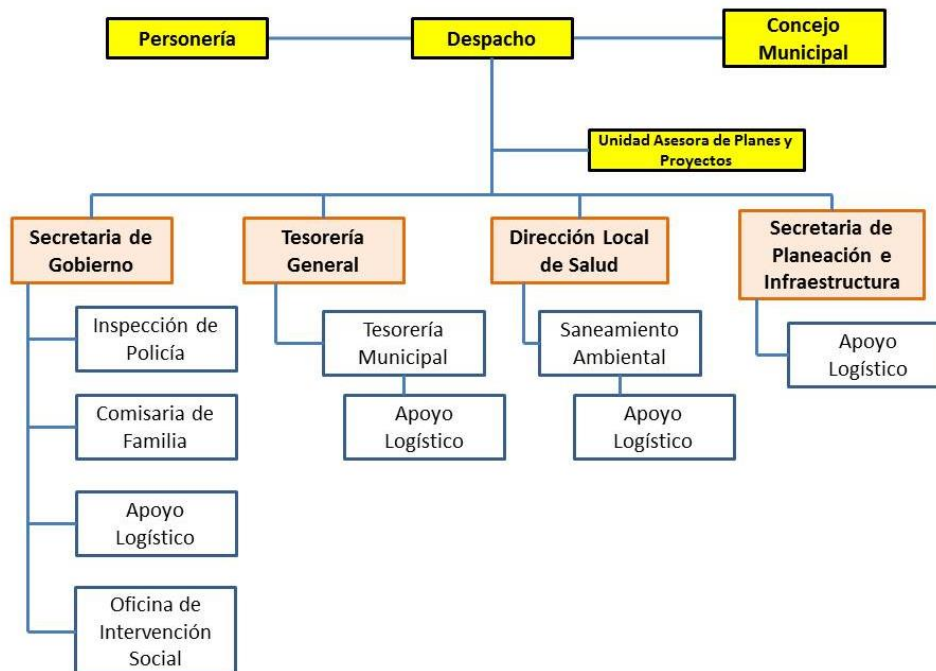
Personería

Despacho

Concejo Municipal

Unidad Asesora de Planes y Proyectos

Secretaria de Gobierno

Tesorería General

Dirección Local de Salud

Secretaria de Planeación e Infraestructura

Inspección de Policía

Comisaria de Familia

Apoyo Logístico

Oficina de Intervención Social

Tesorería Municipal

Apoyo Logístico

Saneamiento Ambiental

Apoyo Logístico

Apoyo Logístico